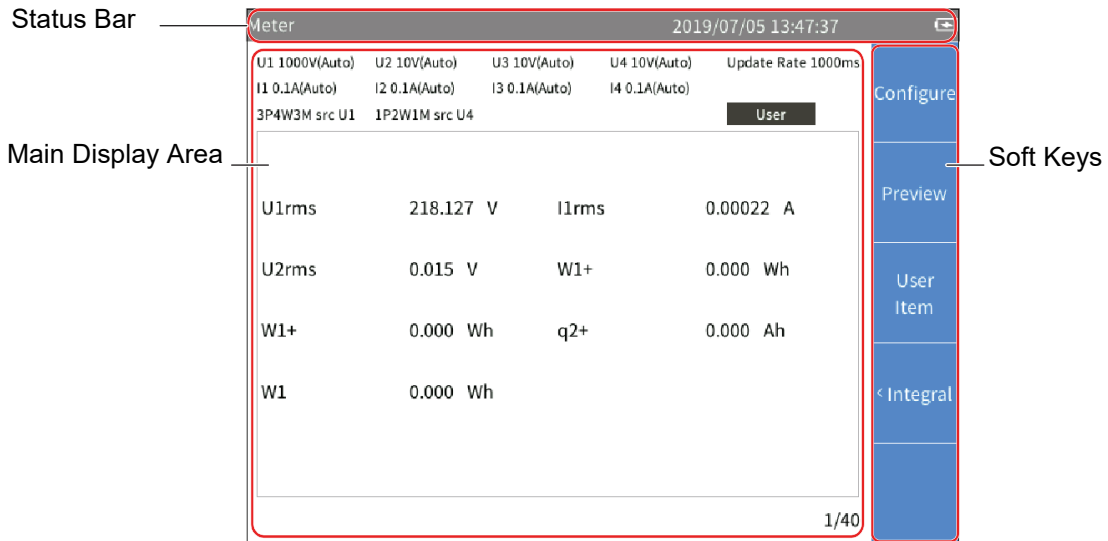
Status Bar

Meter 2019/07/05 13:47:37

U1 1000V(Auto) U2 10V(Auto) U3 10V(Auto) U4 10V(Auto) Update Rate 1000ms
I1 0.1A(Auto) I2 0.1A(Auto) I3 0.1A(Auto) I4 0.1A(Auto)
3P4W3M src U1 1P2W1M src U4 User

Main Display Area

| | | | |
|---|---|---|---|
| U1rms | 218.127 V | I1rms | 0.00022 A |
| U2rms | 0.015 V | W1+ | 0.000 Wh |
| W1+ | 0.000 Wh | q2+ | 0.000 Ah |
| W1 | 0.000 Wh | | |

1/40

Configure

Preview

User Item

< Integral

Soft Keys